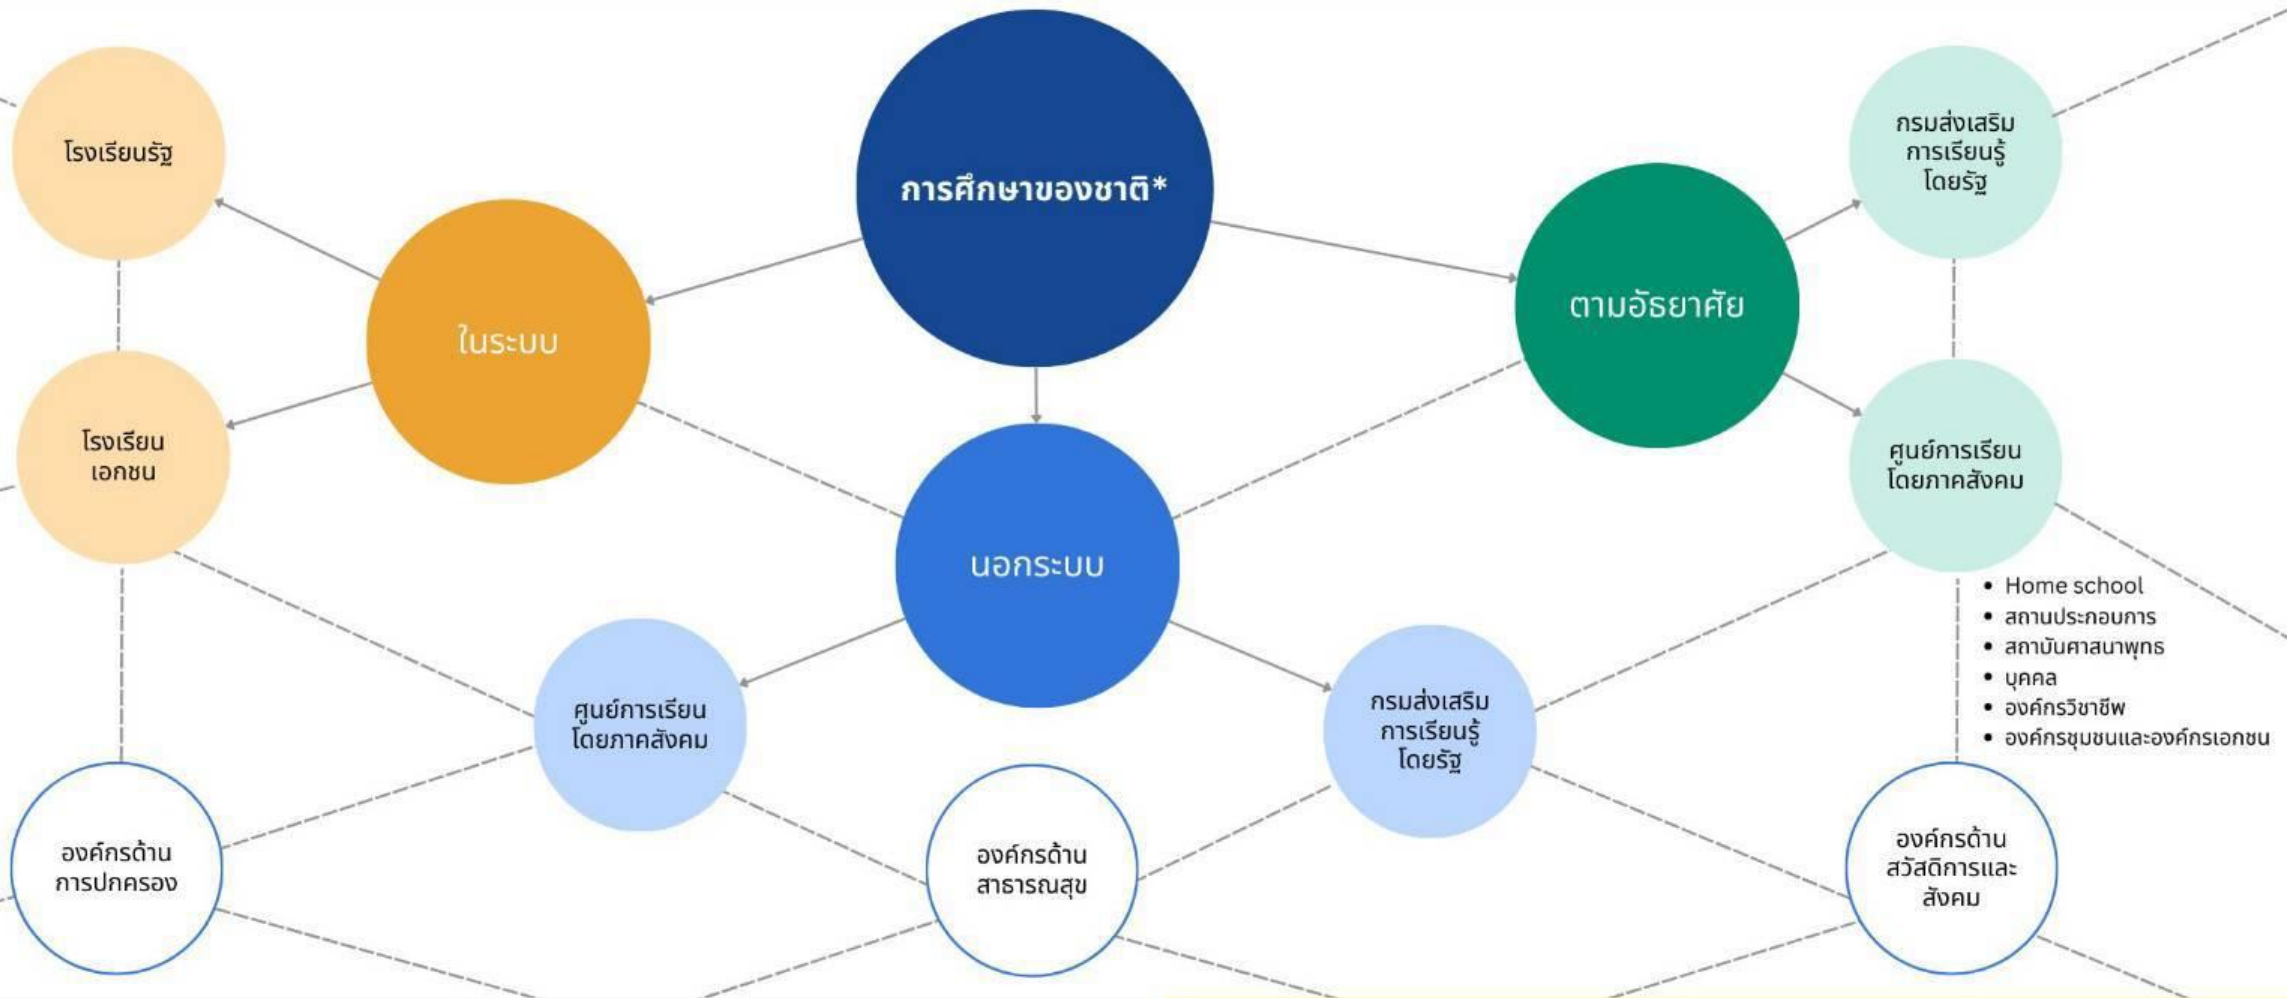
การศึกษาของชาติ*

ในระบบ

โรงเรียนรัฐ

โรงเรียนเอกชน

นอกระบบ

ศูนย์การเรียนโดยภาคสังคม

กรมส่งเสริมการเรียนรู้โดยรัฐ

ตามอัธยาศัย

กรมส่งเสริมการเรียนรู้โดยรัฐ

ศูนย์การเรียนโดยภาคสังคม

• Home school
• สถานประกอบการ
• สถาบันศาสนาพุทธ
• บุคคล
• องค์กรวิชาชีพ
• องค์กรชุมชนและองค์กรเอกชน

องค์กรด้านการปกครอง

องค์กรด้านสาธารณสุข

องค์กรด้านสวัสดิการและสังคม